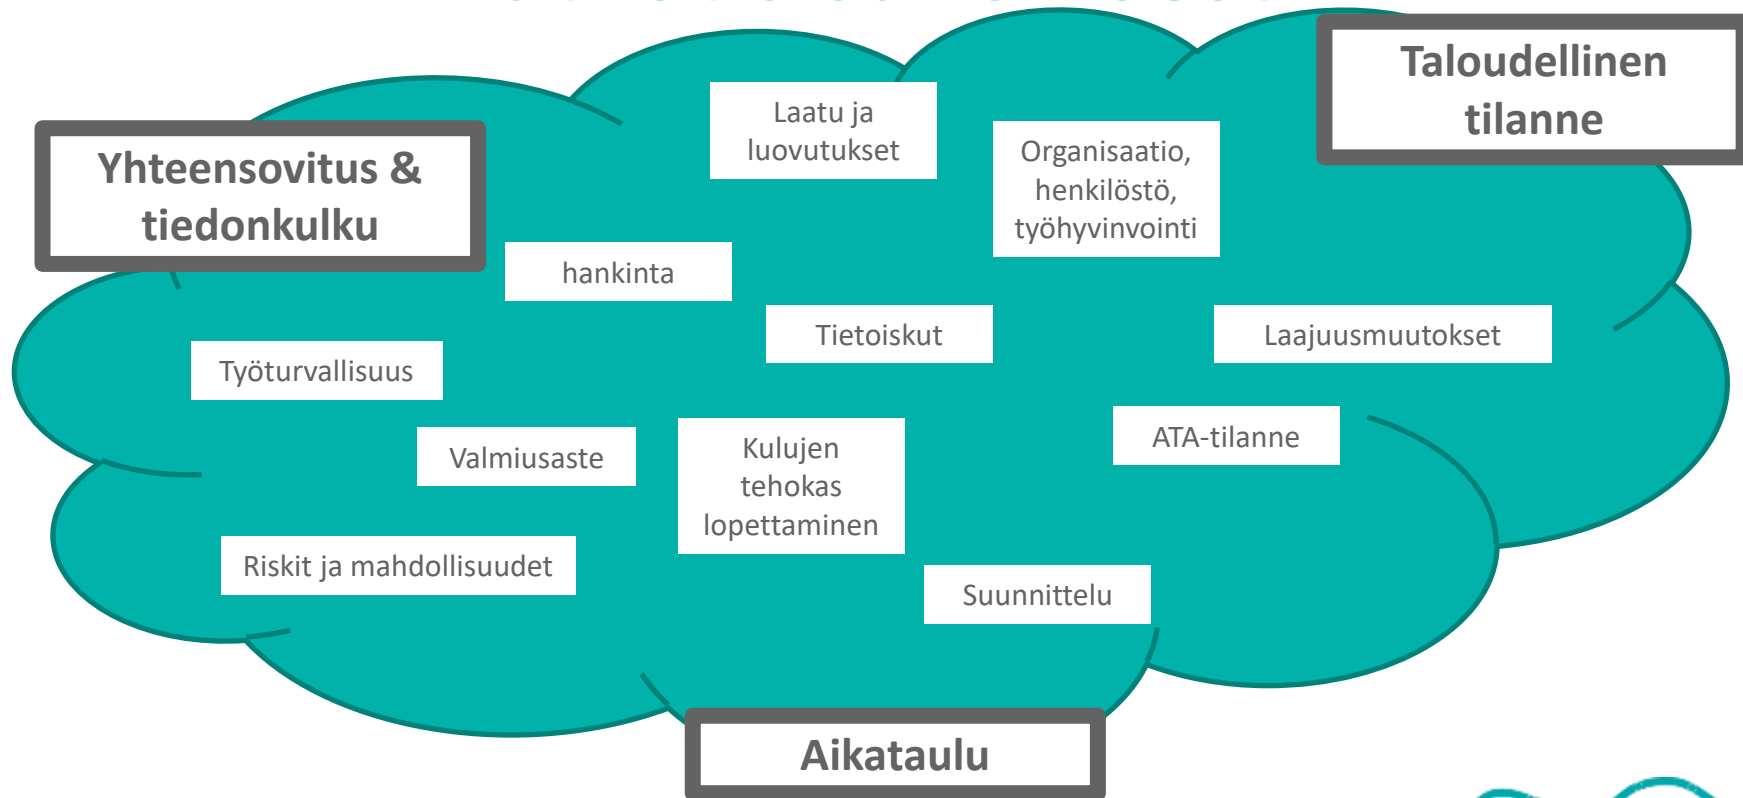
Taloudellinen tilanne

Yhteensovitus & tiedonkulku

Laatu ja luovutukset

Organisaatio, henkilöstö, työhyvinvointi

hankinta

Tietoiskut

Laajuusmuutokset

Työturvallisuus

Valmiusaste

Kulujen tehokas lopettaminen

ATA-tilanne

Riskit ja mahdollisuudet

Suunnittelu

Aikataulu